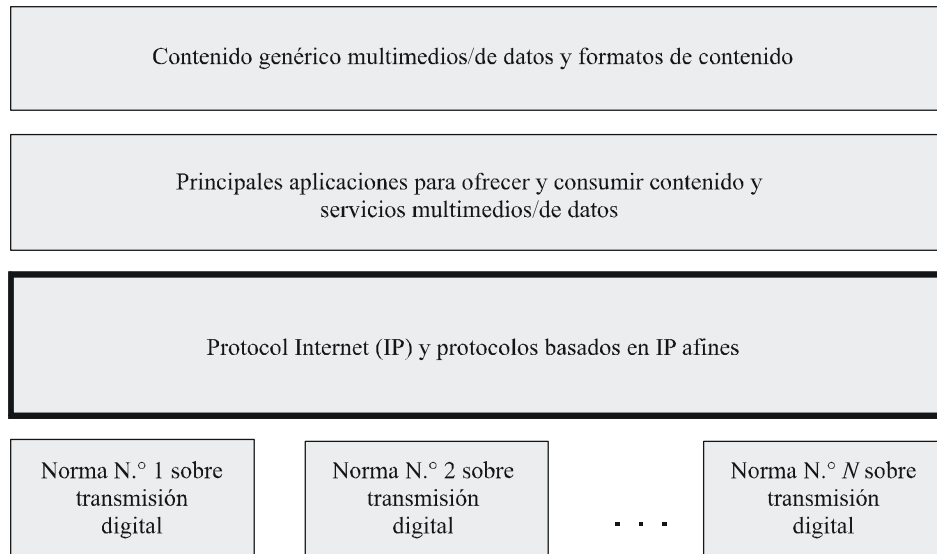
Contenido genérico multimedios/de datos y formatos de contenido

Principales aplicaciones para ofrecer y consumir contenido y servicios multimedios/de datos

Protocol Internet (IP) y protocolos basados en IP afines

Norma N.° 1 sobre transmisión digital

Norma N.° 2 sobre transmisión digital

. . .

Norma N.° $N$ sobre transmisión digital